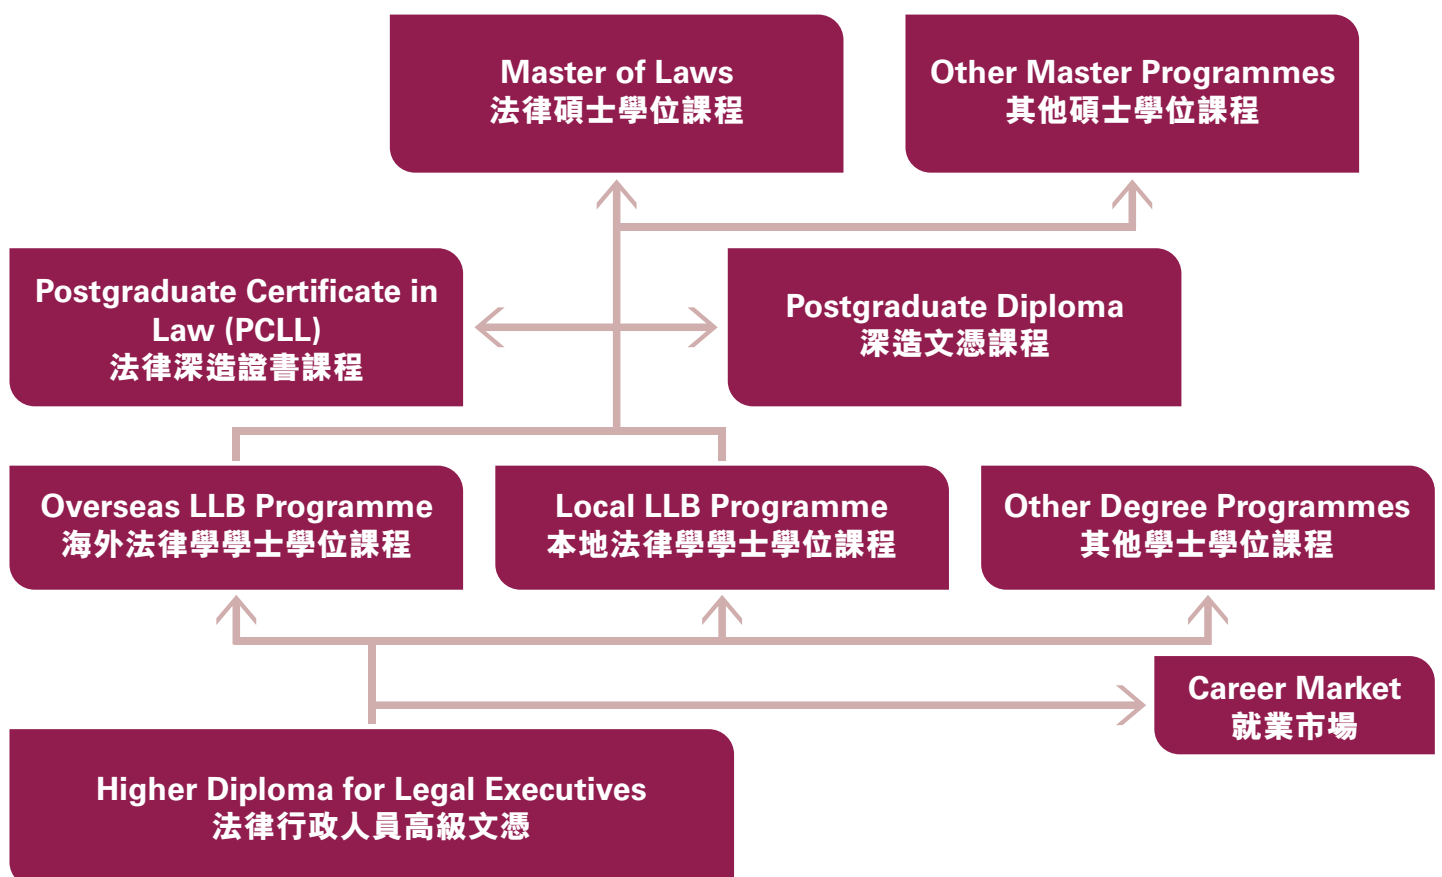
Master of Laws
法律碩士學位課程

Other Master Programmes
其他碩士學位課程

Postgraduate Certificate in Law (PCLL)
法律深造證書課程

Postgraduate Diploma
深造文憑課程

Overseas LLB Programme
海外法律學學士學位課程

Local LLB Programme
本地法律學學士學位課程

Other Degree Programmes
其他學士學位課程

Career Market
就業市場

Higher Diploma for Legal Executives
法律行政人員高級文憑